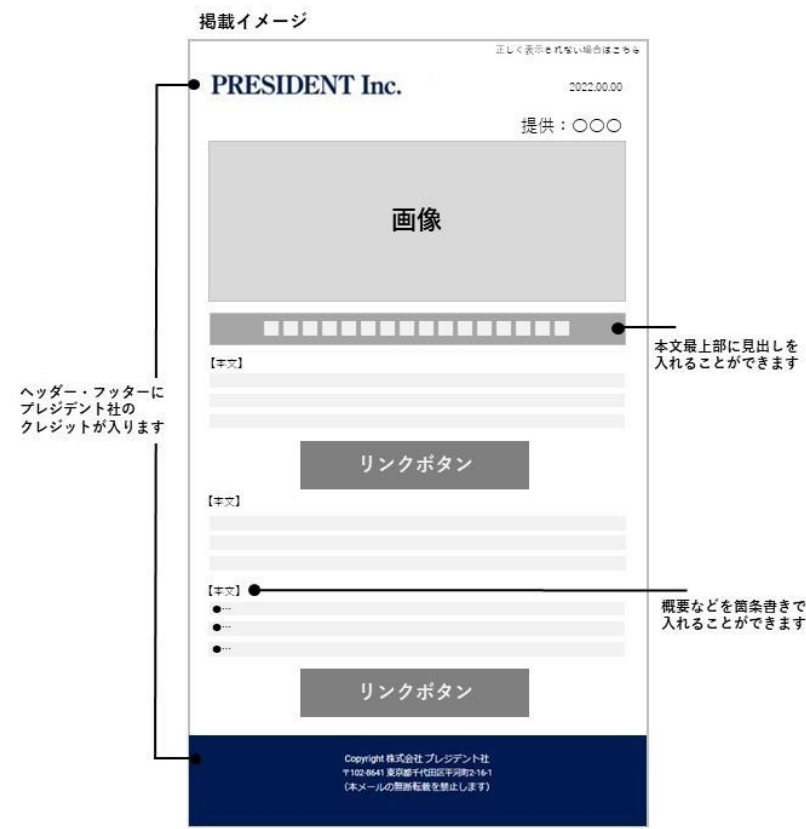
掲載イメージ

正しく表示されない場合はこちら

PRESIDENT Inc.

2022.00.00

提供：○○○

画像

■■■■■■■■■■■■■■■■

本文最上部に見出しを入れることができます

【本文】

ヘッダー・フッターにプレジデント社のクレジットが入ります

リンクボタン

【本文】

【本文】

概要などを箇条書きで入れることができます

●…
●…
●…

リンクボタン

Copyright 株式会社プレジデント社
〒102-8641 東京都千代田区平河町2-16-1
（本メールの無断転載を禁止します）